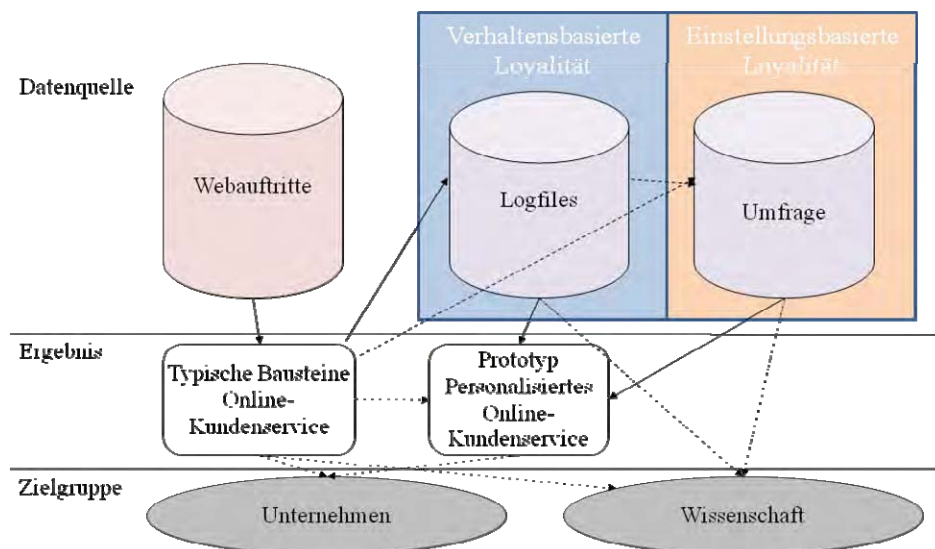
Datenquelle

Webauftritte

Verhaltensbasierte Loyalität

Logfiles

Einstellungsbasierte Loyalität

Umfrage

Ergebnis

Typische Bausteine Online-Kundenservice

Prototyp Personalisiertes Online-Kundenservice

Zielgruppe

Unternehmen

Wissenschaft